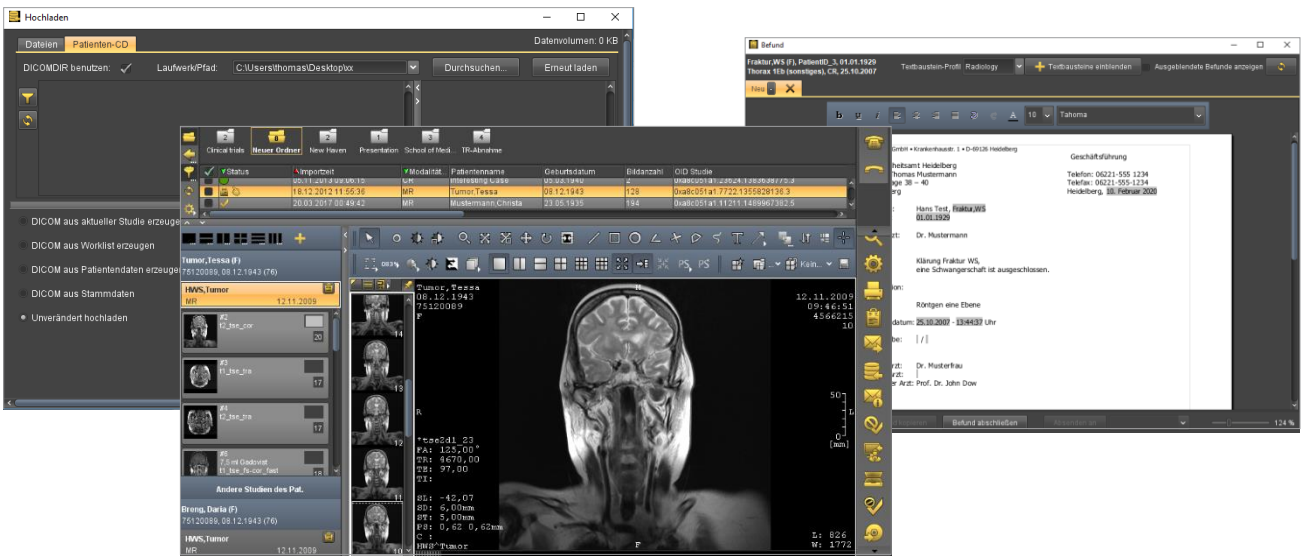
Hochladen

Dateien Patienten-CD

Datenvolumen: 0 KB

DICOMDIR benutzen: ✓ Laufwerk/Pfad: C:\Users\thomas\Desktop\xx Durchsuchen... Erneut laden

DICOM aus aktueller Studie erzeugen
DICOM aus Worklist erzeugen
DICOM aus Patientendaten erzeugen
DICOM aus Stammdaten
Unverändert hochladen

Clinical trials Neuer Ordner New Haven Presentation School of Medi... TR-Abnahme

| | Status | Importzeit | Modalität | Patientenname | Geburtsdatum | Bildanzahl | OID Studie |
|---|---|---|---|---|---|---|---|
| | | 05.11.2013 09:06:15 | CR | Interesting Case | 05.03.1940 | | 0xa8c051a1.23624.1383638775.3 |
| | | 18.12.2012 11:55:36 | MR | Tumor,Tessa | 08.12.1943 | 126 | 0xa8c051a1.7722.1355828136.3 |
| | | 20.03.2017 00:49:42 | MR | Mustermann,Christa | 23.05.1935 | 194 | 0xa8c051a1.11211.1489967382.5 |

Tumor,Tessa (F)
75120089, 08.12.1943 (76)

HWS,Tumor
MR 12.11.2009

#2
t2_tse_cor
20

#3
t1_tse_tra
17

#4
t2_tse_tra
17

#5
7,5 ml Gadovist
t1_tse_fs-cor_fast
17

Andere Studien des Pat.

Brong, Daria (F)
75120089, 08.12.1943 (76)

HWS,Tumor
MR 12.11.2009

Tumor,Tessa
08.12.1943
75120089
F

12.11.2009
09:46:51
4566215
10

R

*tse2d1_23
FA: 125,00°
TR: 4670,00
TE: 97,00
TI:

SL: -42,07
SD: 6,00mm
ST: 5,00mm
PS: 0,62 0,62mm
C:
HWS^Tumor

50
0
[mm]

L: 826
W: 1772

F

Kein...

Befund

Fraktur,WS (F), PatientID_3, 01.01.1929
Thorax 1Eb (sonstiges), CR, 25.10.2007

Textbaustein-Profil Radiology Textbausteine einblenden Ausgeblendete Befunde anzeigen

Neu

10 Tahoma

GmbH • Krankenhausstr. 1 • D-69126 Heidelberg
Geschäftsführung
heitsamt Heidelberg
Thomas Mustermann
ge 38 – 40
erg
Telefon: 06221-555 1234
Telefax: 06221-555-1235
Heidelberg, 10. Februar 2020

Hans Test, Fraktur,WS
01.01.1929

rzt: Dr. Mustermann

Klärung Fraktur WS,
eine Schwangerschaft ist ausgeschlossen.

ion:

Röntgen eine Ebene

datum: 25.10.2007 - 13:44:37 Uhr

be: | / |

rzt: Dr. Musterfrau
rzt:
der Arzt: Prof. Dr. John Dow

Befund abschließen

124 %